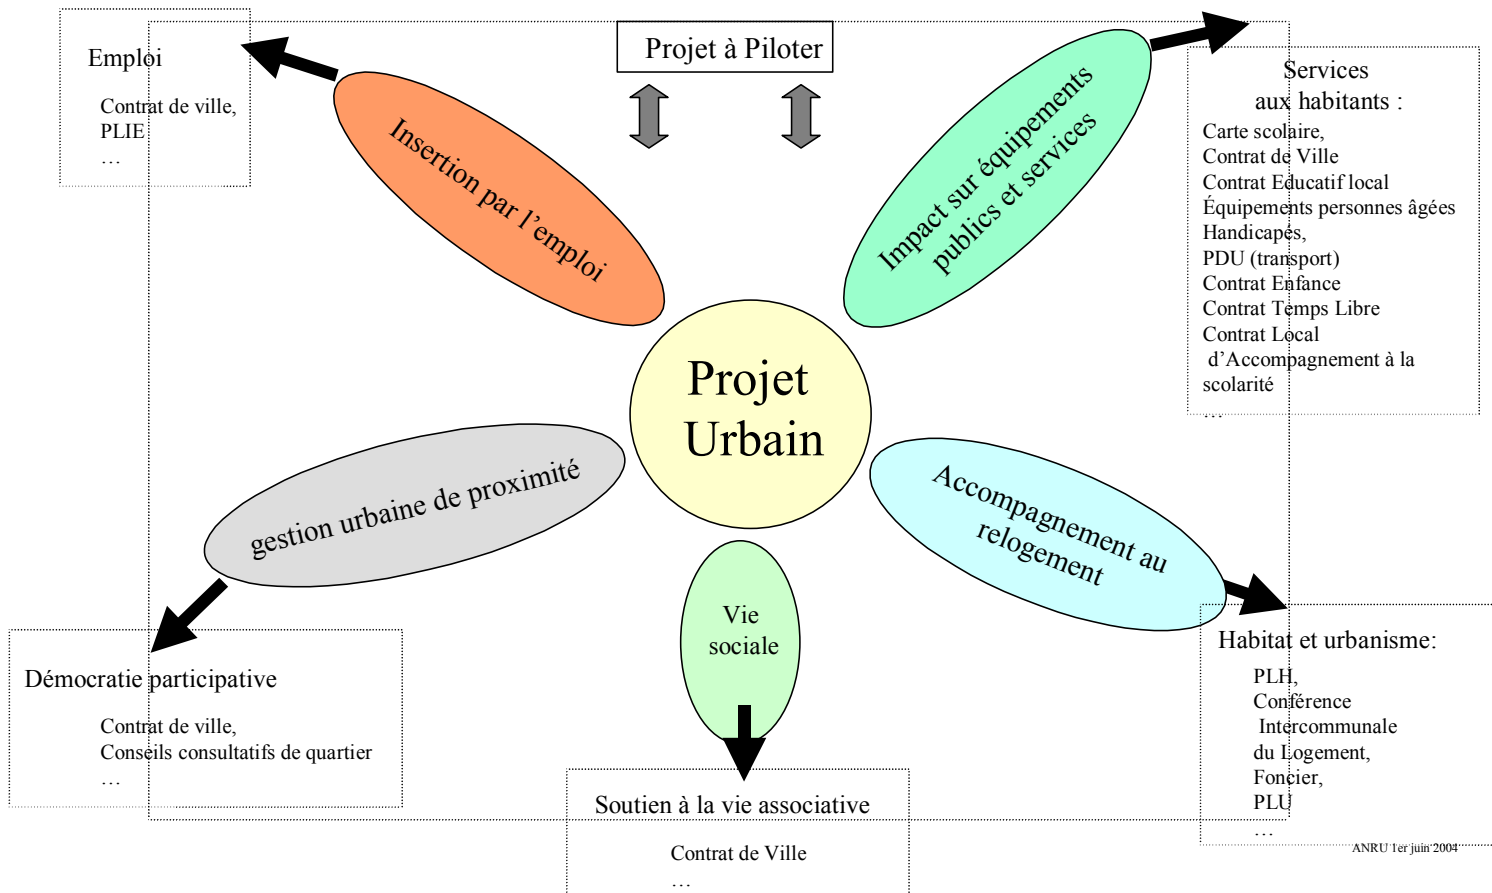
Emploi

Contrat de ville,
PLIE
…

Projet à Piloter

Services aux habitants :
Carte scolaire,
Contrat de Ville
Contrat Educatif local
Équipements personnes âgées
Handicapés,
PDU (transport)
Contrat Enfance
Contrat Temps Libre
Contrat Local d'Accompagnement à la scolarité
…

Insertion par l'emploi

Impact sur équipements publics et services

Projet Urbain

gestion urbaine de proximité

Accompagnement au relogement

Vie sociale

Démocratie participative

Contrat de ville,
Conseils consultatifs de quartier
…

Habitat et urbanisme:
PLH,
Conférence Intercommunale du Logement,
Foncier,
PLU
…

Soutien à la vie associative

Contrat de Ville
…

ANRU 1er juin 2004